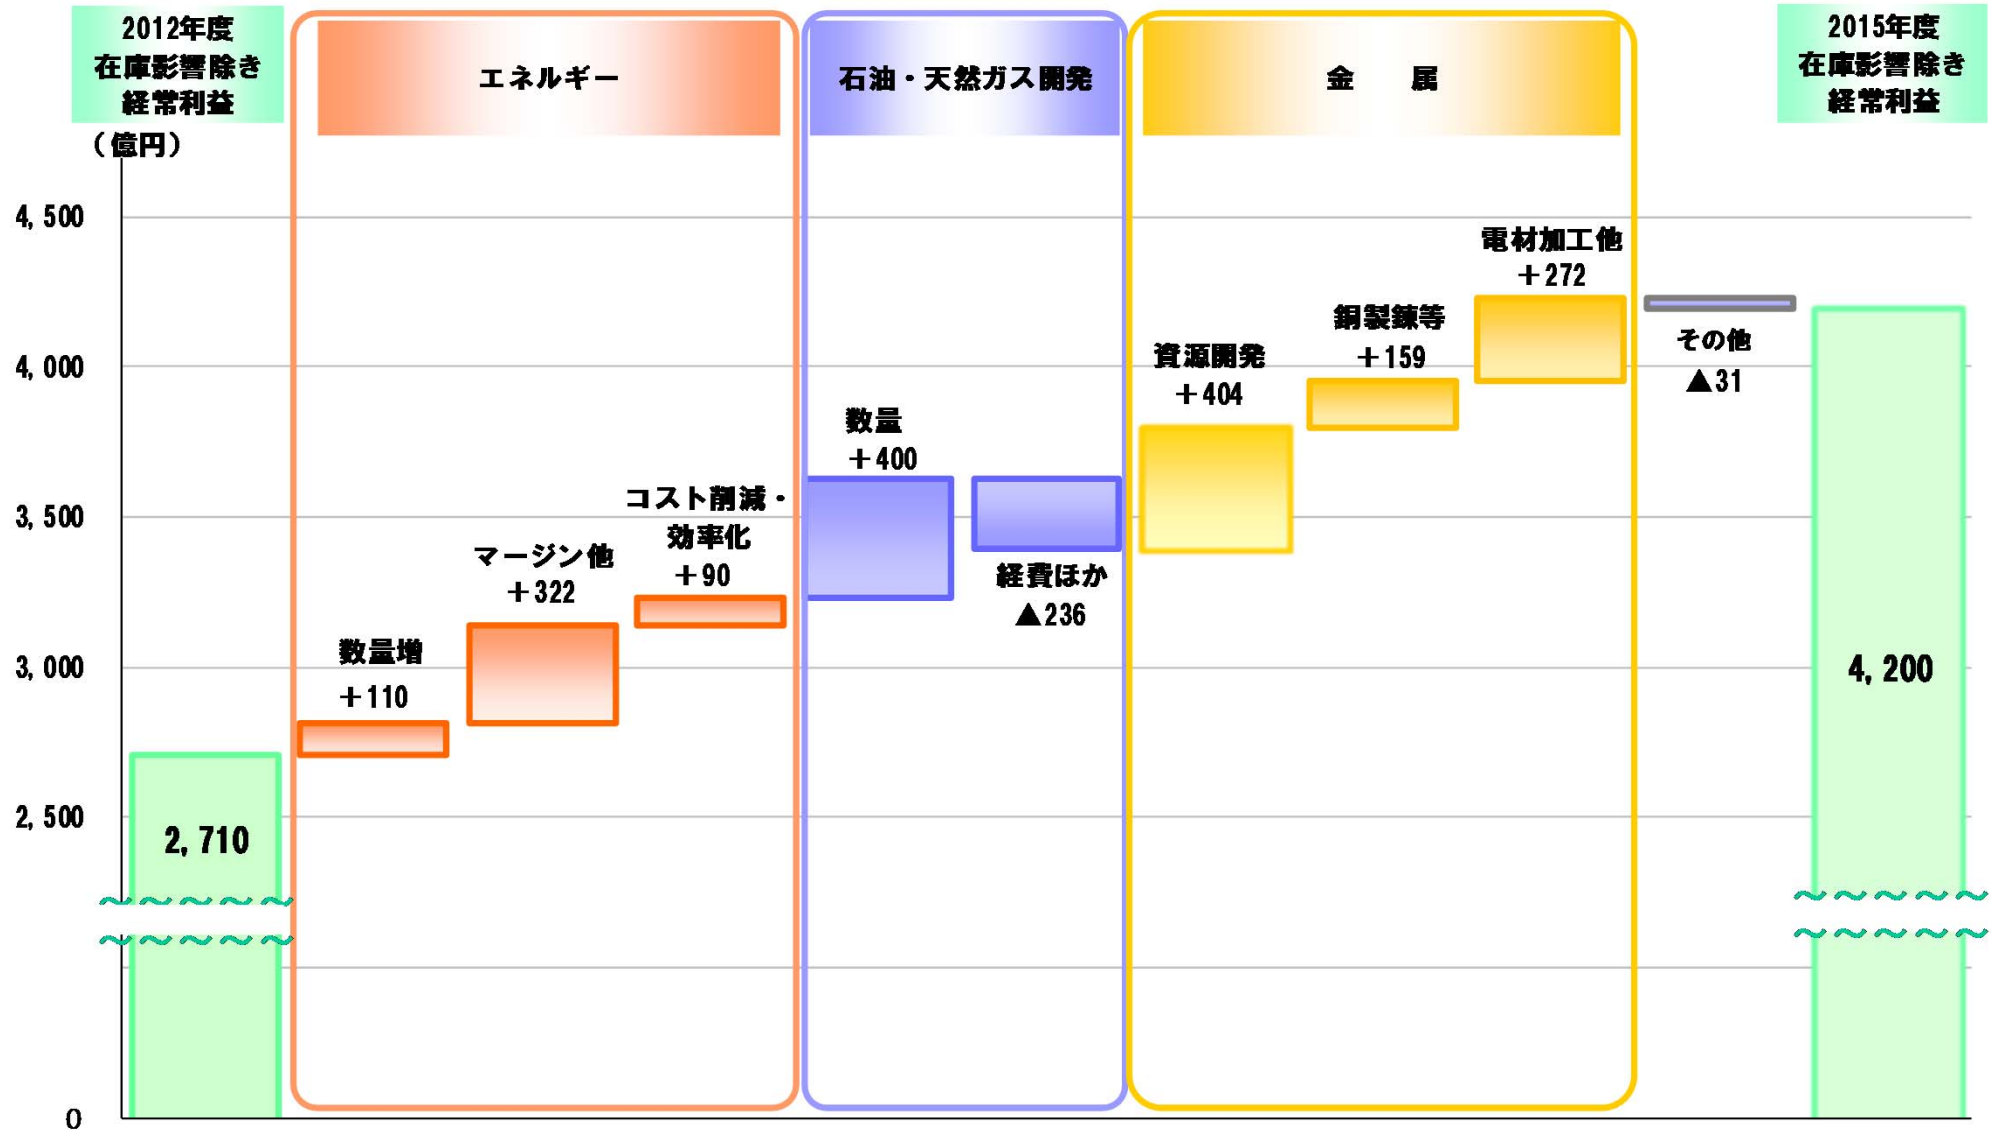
2012年度
在庫影響除き
経常利益

エネルギー

石油・天然ガス開発

金　属

2015年度
在庫影響除き
経常利益

（億円）

4, 500

4, 000

3, 500

3, 000

2, 500

0

2, 710

数量増
＋110

マージン他
＋322

コスト削減・
効率化
＋90

数量
＋400

経費ほか
▲236

資源開発
＋404

銅製錬等
＋159

電材加工他
＋272

その他
▲31

4, 200